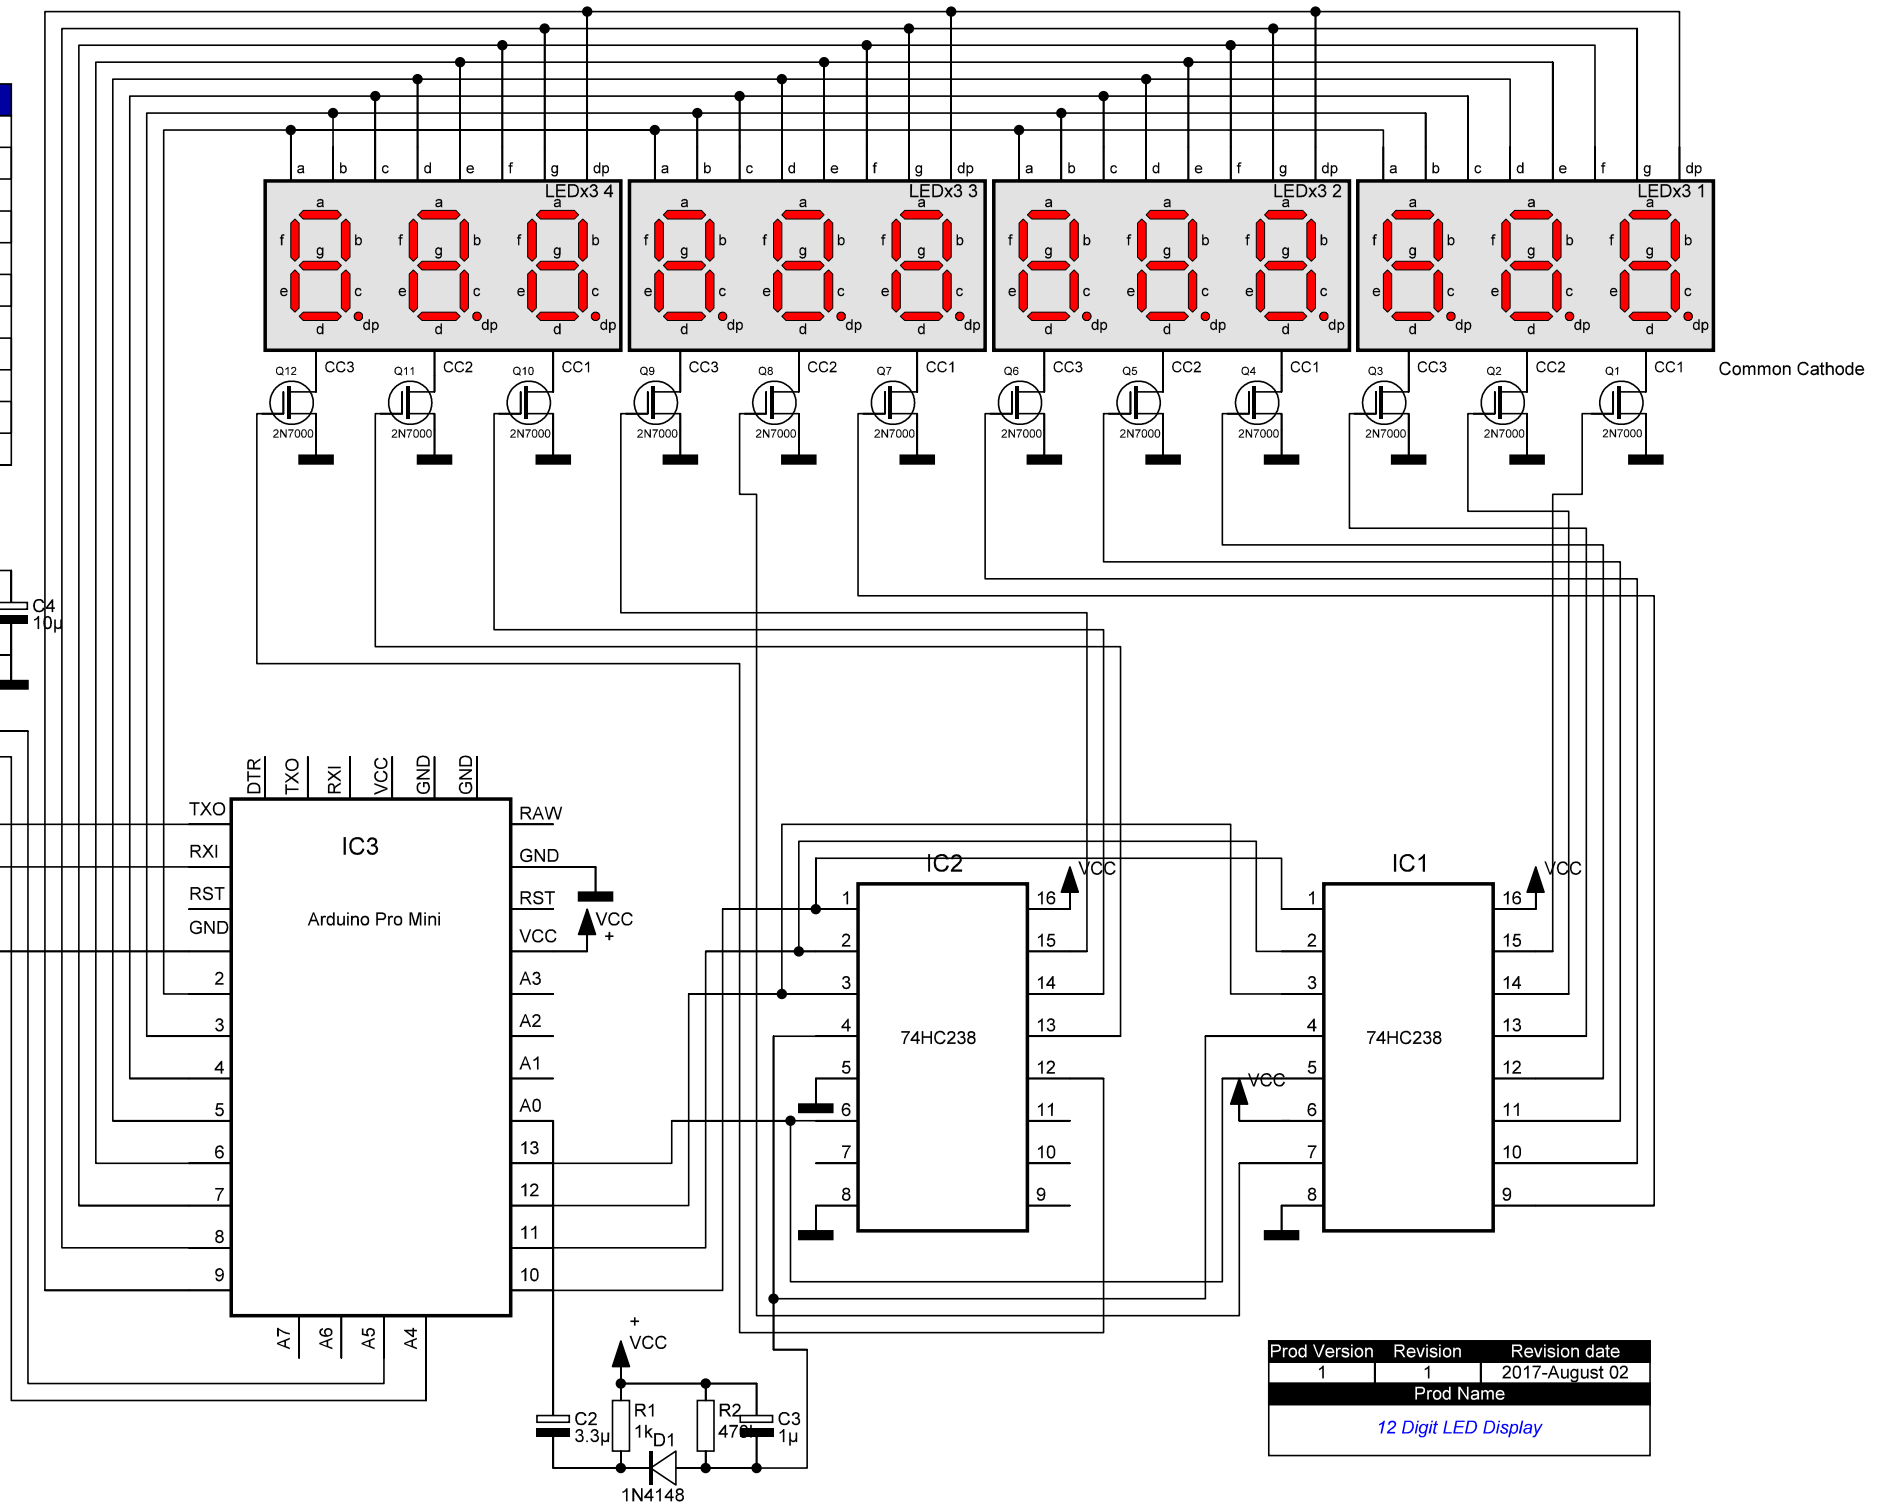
a b c d e f g dp a b c d e f g dp a b c d e f g dp a b c d e f g dp

LEDx3 4
a f g b e c d dp a f g b e c d dp a f g b e c d dp

LEDx3 3
a f g b e c d dp a f g b e c d dp a f g b e c d dp

LEDx3 2
a f g b e c d dp a f g b e c d dp a f g b e c d dp

LEDx3 1
a f g b e c d dp a f g b e c d dp a f g b e c d dp

Q12 CC3 Q11 CC2 Q10 CC1 Q9 CC3 Q8 CC2 Q7 CC1 Q6 CC3 Q5 CC2 Q4 CC1 Q3 CC3 Q2 CC2 Q1 CC1 Common Cathode

2N7000 2N7000 2N7000 2N7000 2N7000 2N7000 2N7000 2N7000 2N7000 2N7000 2N7000 2N7000

C4
10µ

DTR TXO RXI VCC GND GND

TXO RXI RST GND 2 3 4 5 6 7 8 9

IC3

Arduino Pro Mini

RAW GND RST VCC A3 A2 A1 A0 13 12 11 10

VCC
+

A7 A6 A5 A4

IC2
74HC238
1 2 3 4 5 6 7 8
16 15 14 13 12 11 10 9
VCC

IC1
74HC238
1 2 3 4 5 6 7 8
16 15 14 13 12 11 10 9
VCC
VCC

+
VCC
C2
3.3µ
R1
1k
D1
1N4148
R2
47k
C3
1µ

| Prod Version | Revision | Revision date |
|---|---|---|
| 1 | 1 | 2017-August 02 |
| Prod Name | | |
| 12 Digit LED Display | | |